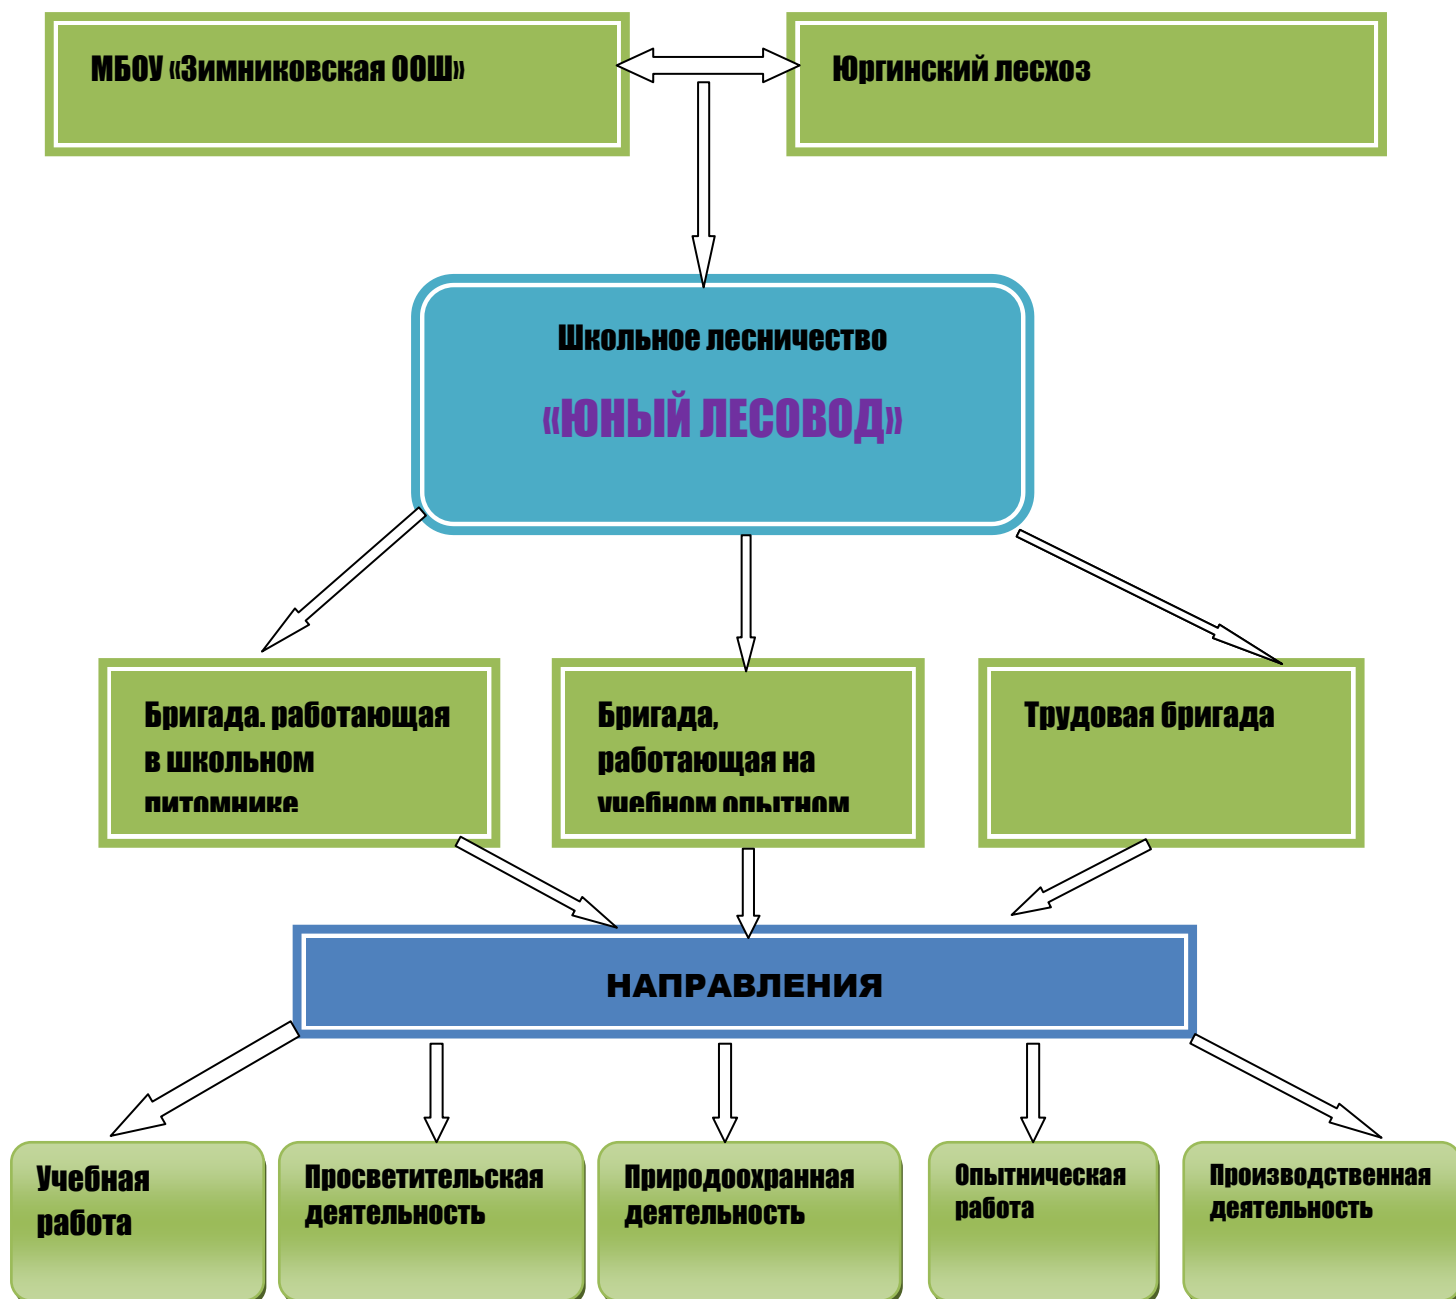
МБОУ «Зимниковская ООШ»

Юргинский лесхоз

Школьное лесничество

«ЮНЫЙ ЛЕСОВОД»

Бригада. работающая в школьном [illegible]

Бригада, работающая на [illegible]

Трудовая бригада

НАПРАВЛЕНИЯ

Учебная работа

Просветительская деятельность

Природоохранная деятельность

Опытническая работа

Производственная деятельность